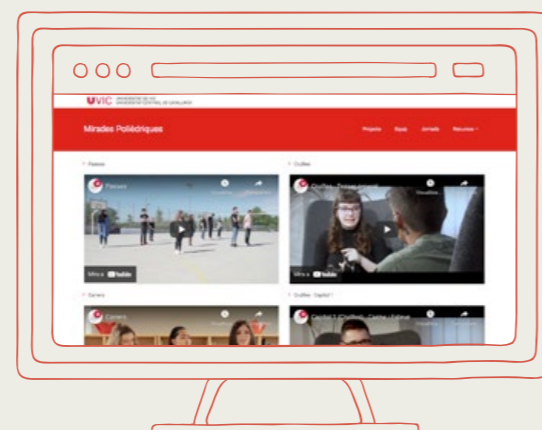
UVIC UNIVERSITAT DE VIC UNIVERSITAT CENTRAL DE CATALUNYA

Mirades Polièdriques

Projecte Equip Jornada Recursos

Passes

Passes

Mira a YouTube

Ovelles

Ovelles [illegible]

Mira a YouTube

Carrers

Carrers

Ovelles · Capítol 1

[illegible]